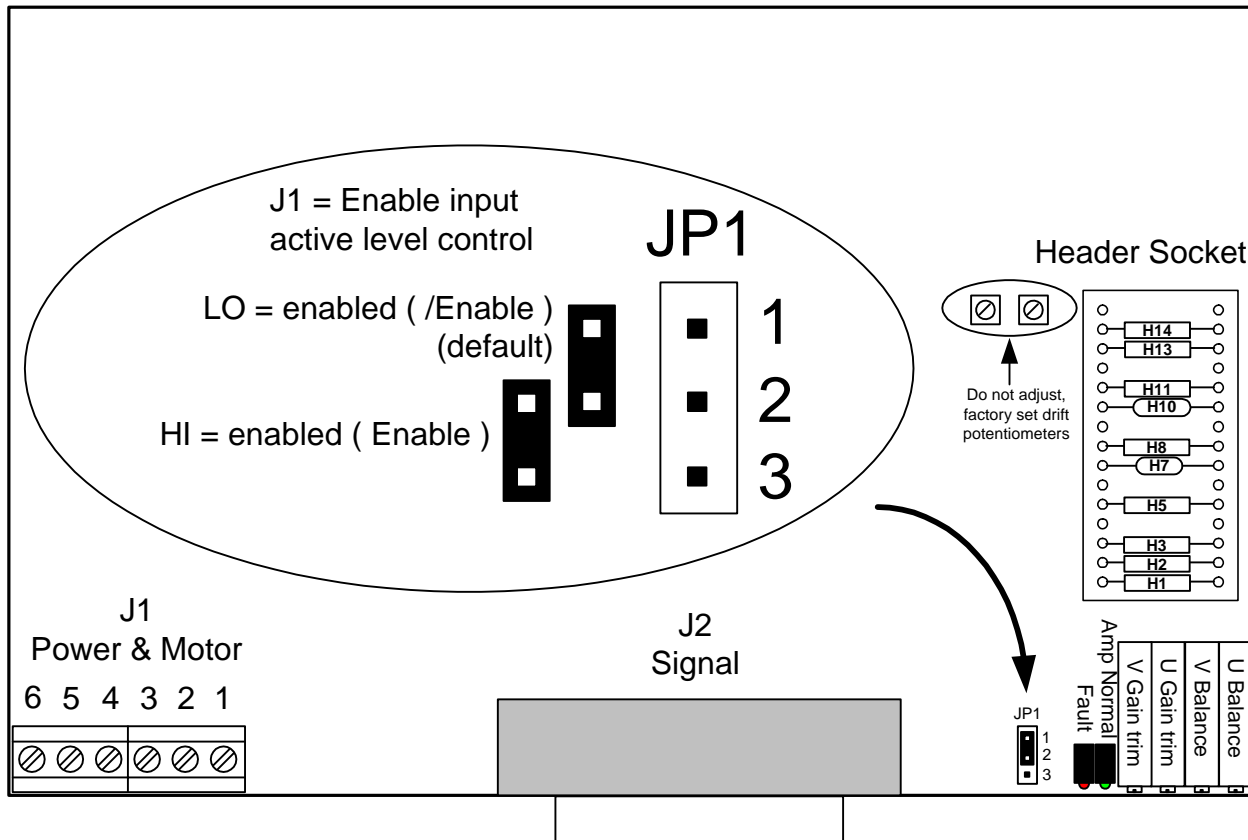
J1 = Enable input active level control

JP1

LO = enabled ( /Enable ) (default)

HI = enabled ( Enable )

1
2
3

Header Socket

Do not adjust, factory set drift potentiometers

H14
H13
H11
H10
H8
H7
H5
H3
H2
H1

J1
Power & Motor

6 5 4 3 2 1

J2
Signal

JP1
1
2
3

Amp Fault
Normal
V Gain trim
U Gain trim
V Balance
U Balance